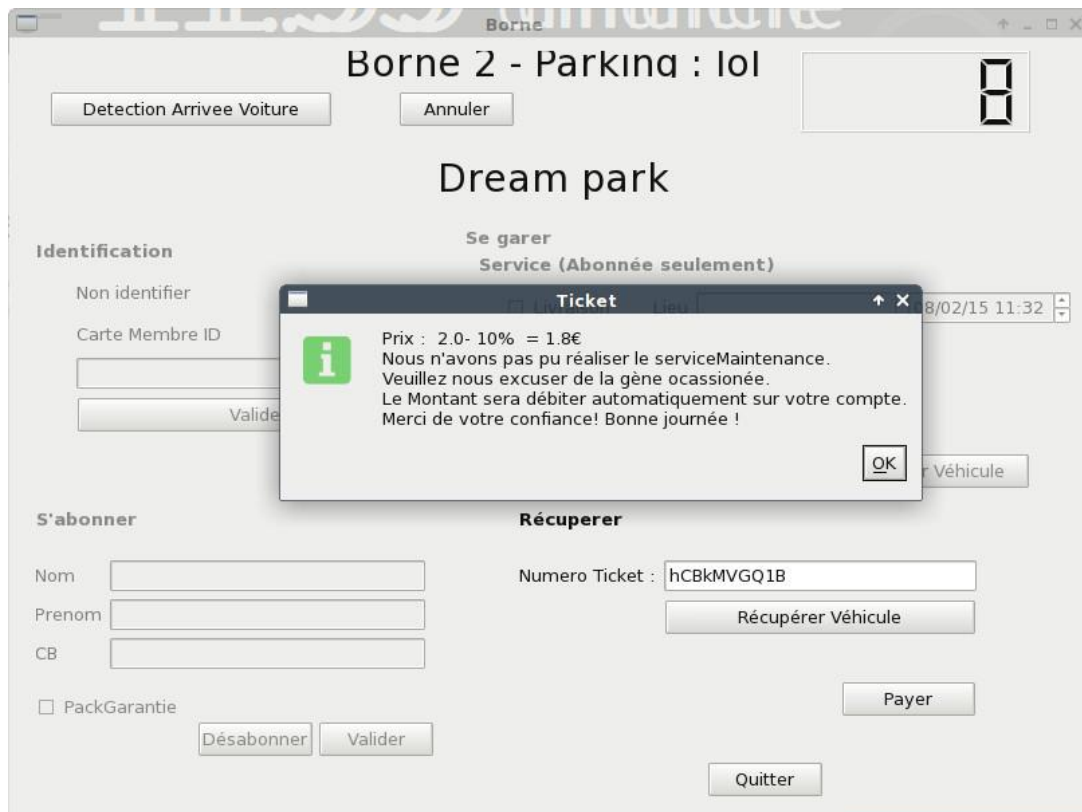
Borne

Borne 2 - Parking : lol

8

Detection Arrivee Voiture

Annuler

Dream park

Identification

Non identifier

Carte Membre ID

Valide

Se garer

Service (Abonnée seulement)

Livraison Lieu

08/02/15 11:32

Ticket

Prix : 2.0- 10% = 1.8€
Nous n'avons pas pu réaliser le serviceMaintenance.
Veuillez nous excuser de la gène ocassionée.
Le Montant sera débiter automatiquement sur votre compte.
Merci de votre confiance! Bonne journée !

OK

r Véhicule

S'abonner

Nom

Prenom

CB

☐ PackGarantie

Désabonner

Valider

Récuperer

Numero Ticket : hCBkMVGQ1B

Récupérer Véhicule

Payer

Quitter